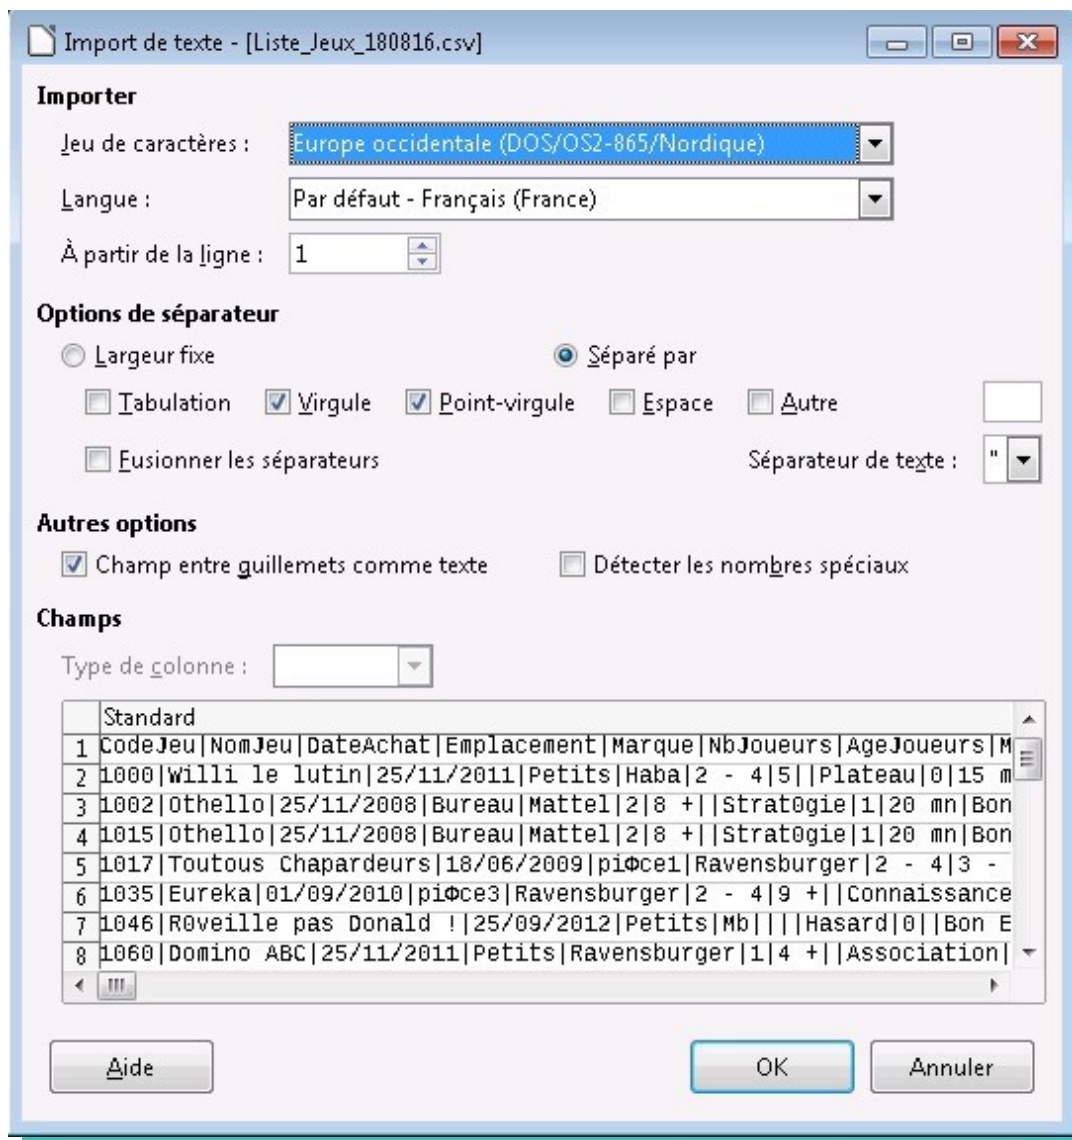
Import de texte - [Liste_Jeux_180816.csv]

Importer

Jeu de caractères : Europe occidentale (DOS/OS2-865/Nordique)

Langue : Par défaut - Français (France)

À partir de la ligne : 1

Options de séparateur

Largeur fixe

Séparé par

Tabulation

Virgule

Point-virgule

Espace

Autre

Fusionner les séparateurs

Séparateur de texte : "

Autres options

Champ entre guillemets comme texte

Détecter les nombres spéciaux

Champs

Type de colonne :

| | Standard |
|---|---|
| 1 | CodeJeu\|NomJeu\|DateAchat\|Emplacement\|Marque\|NbJoueurs\|AgeJoueurs\|M |
| 2 | 1000\|Willi le lutin\|25/11/2011\|Petits\|Haba\|2 - 4\|5\|\|Plateau\|0\|15 m |
| 3 | 1002\|Othello\|25/11/2008\|Bureau\|Mattel\|2\|8 +\|\|Strat0gie\|1\|20 mn\|Bon |
| 4 | 1015\|Othello\|25/11/2008\|Bureau\|Mattel\|2\|8 +\|\|Strat0gie\|1\|20 mn\|Bon |
| 5 | 1017\|Toutous Chapardeurs\|18/06/2009\|piΦce1\|Ravensburger\|2 - 4\|3 - |
| 6 | 1035\|Eureka\|01/09/2010\|piΦce3\|Ravensburger\|2 - 4\|9 +\|\|Connaissance |
| 7 | 1046\|R0veille pas Donald !\|25/09/2012\|Petits\|Mb\|\|\|\|Hasard\|0\|\|Bon E |
| 8 | 1060\|Domino ABC\|25/11/2011\|Petits\|Ravensburger\|1\|4 +\|\|Association\| |

Aide

OK

Annuler